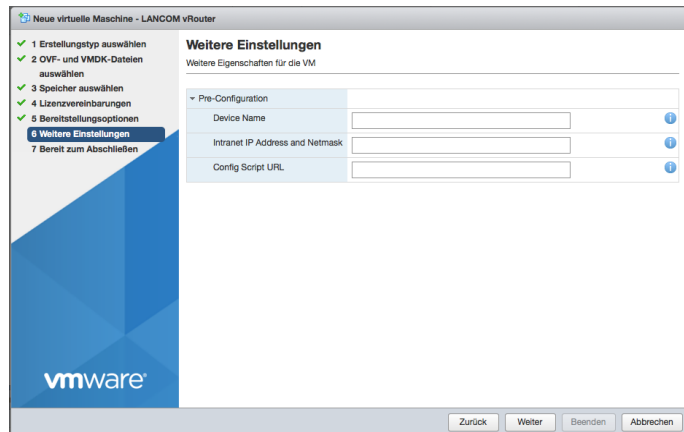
Neue virtuelle Maschine - LANCOM vRouter

✓ 1 Erstellungstyp auswählen
✓ 2 OVF- und VMDK-Dateien auswählen
✓ 3 Speicher auswählen
✓ 4 Lizenzvereinbarungen
✓ 5 Bereitstellungsoptionen
6 Weitere Einstellungen
7 Bereit zum Abschließen

vmware®

Weitere Einstellungen
Weitere Eigenschaften für die VM

| Pre-Configuration | |
|---|---|
| Device Name | |
| Intranet IP Address and Netmask | |
| Config Script URL | |

Zurück Weiter Beenden Abbrechen